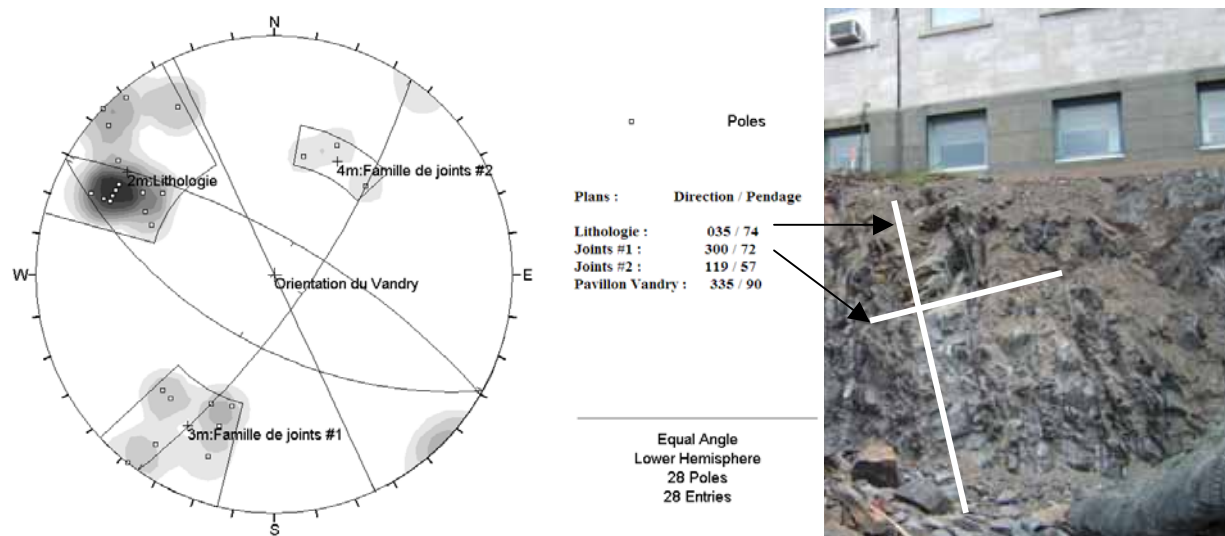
N

2m:Lithologie

4m:Famille de joints #2

W

E

Orientation du Vandry

3m:Famille de joints #1

S

Poles

| Plans : | Direction / Pendage |
|---|---|
| Lithologie : | 035 / 74 |
| Joints #1 : | 300 / 72 |
| Joints #2 : | 119 / 57 |
| Pavillon Vandry : | 335 / 90 |

Equal Angle
Lower Hemisphere
28 Poles
28 Entries